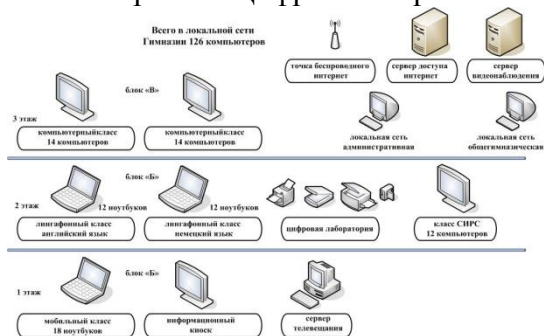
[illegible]

Всего в локальной сети Гимназии 126 компьютеров

точка беспроводного интернет

сервер доступа интернет

сервер видеонаблюдения

блок «В»

3 этаж

компьютерныйкласс 14 компьютеров

компьютерныйкласс 14 компьютеров

локальная сеть административная

локальная сеть общегимназическая

блок «Б»

2 этаж

12 ноутбуков

12 ноутбуков

лингафонный класс английский язык

лингафонный класс немецкий язык

цифровая лаборатория

класс СИРС 12 компьютеров

блок «Б»

1 этаж

мобильный класс 18 ноутбуков

информационный киоск

сервер телевещания